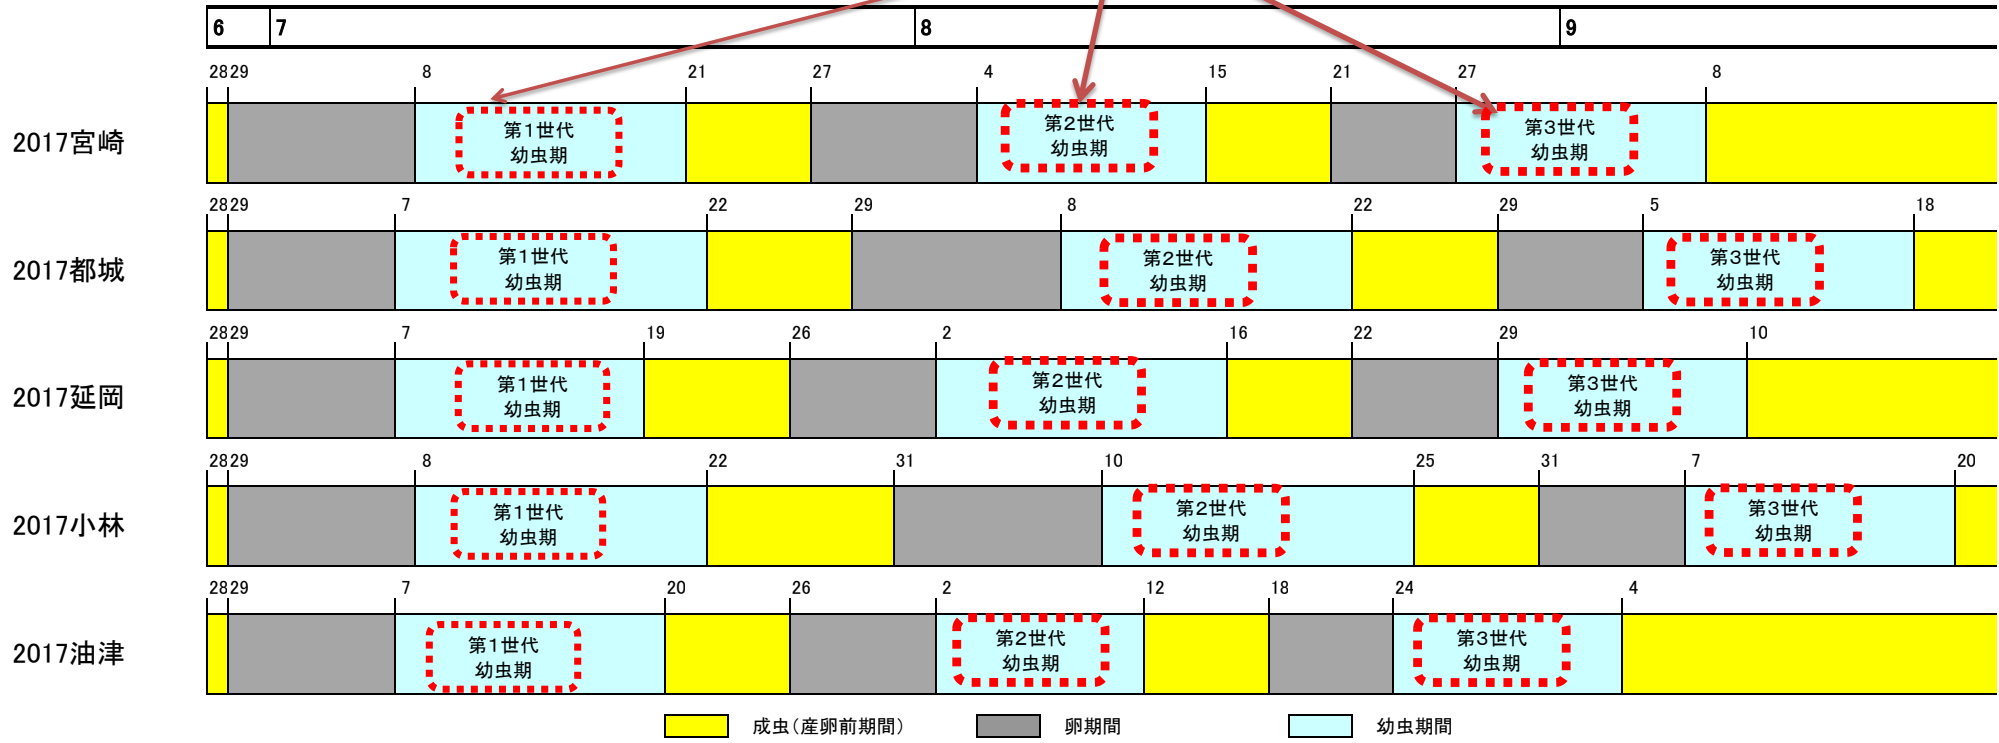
6 7 8 9

28 29 8 21 27 4 15 21 27 8

2017宮崎

第1世代 幼虫期

第2世代 幼虫期

第3世代 幼虫期

28 29 7 22 29 8 22 29 5 18

2017都城

第1世代 幼虫期

第2世代 幼虫期

第3世代 幼虫期

28 29 7 19 26 2 16 22 29 10

2017延岡

第1世代 幼虫期

第2世代 幼虫期

第3世代 幼虫期

28 29 8 22 31 10 25 31 7 20

2017小林

第1世代 幼虫期

第2世代 幼虫期

第3世代 幼虫期

28 29 7 20 26 2 12 18 24 4

2017油津

第1世代 幼虫期

第2世代 幼虫期

第3世代 幼虫期

成虫（産卵前期間） 卵期間 幼虫期間